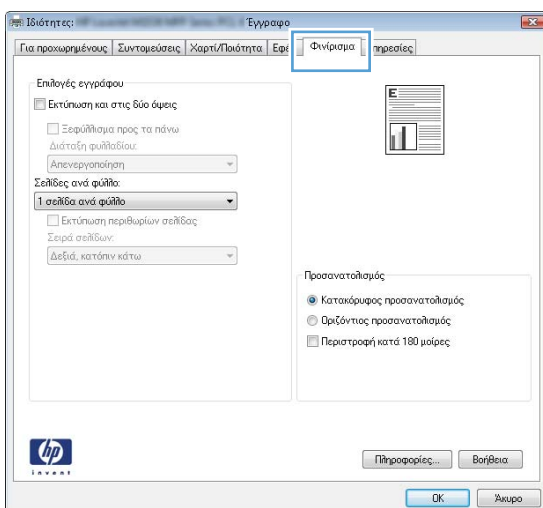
Ιδιότητες: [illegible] Έγγραφο

Για προχωρημένους | Συντομεύσεις | Χαρτί/Ποιότητα | Εφε | Φινίρισμα | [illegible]ηρεσίες

Επιλογές εγγράφου

Εκτύπωση και στις δύο όψεις

Ξεφύλλισμα προς τα πάνω

Διάταξη φυλλαδίου:

Απενεργοποίηση

Σελίδες ανά φύλλο:

1 σελίδα ανά φύλλο

Εκτύπωση περιθωρίων σελίδας

Σειρά σελίδων:

Δεξιά, κατόπιν κάτω

Προσανατολισμός

Κατακόρυφος προσανατολισμός

Οριζόντιος προσανατολισμός

Περιστροφή κατά 180 μοίρες

hp invent

Πληροφορίες... | Βοήθεια

OK | Άκυρο